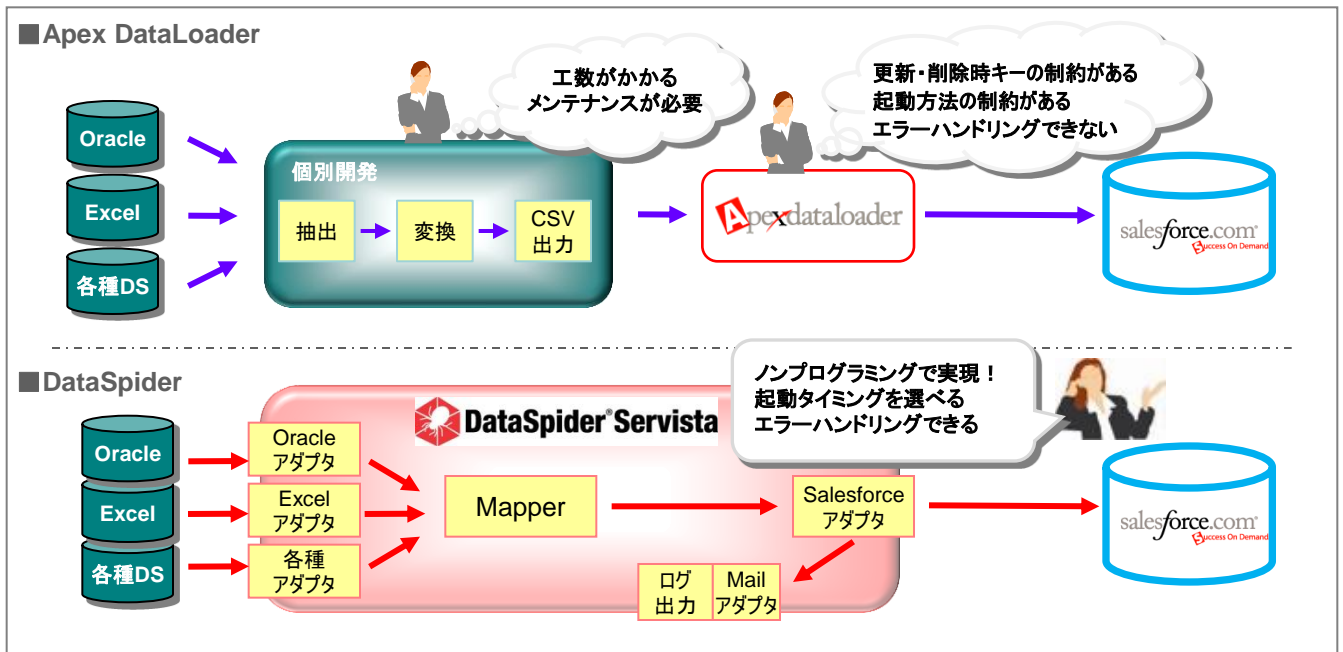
■Apex DataLoader

Oracle
Excel
各種DS

工数がかかる
メンテナンスが必要

更新・削除時キーの制約がある
起動方法の制約がある
エラーハンドリングできない

個別開発
抽出
変換
CSV
出力

Apexdataloader

salesforce.com
Success On Demand

■DataSpider

DataSpider Servista

ノンプログラミングで実現！
起動タイミングを選べる
エラーハンドリングできる

Oracle
Excel
各種DS

Oracle
アダプタ
Excel
アダプタ
各種
アダプタ

Mapper

Salesforce
アダプタ

ログ
出力
Mail
アダプタ

salesforce.com
Success On Demand